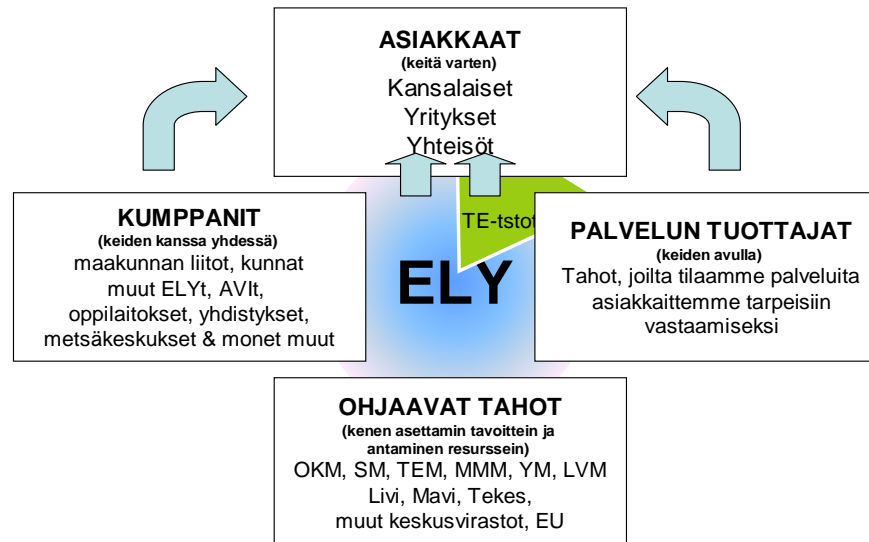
ASIAKKAAT
(keitä varten)
Kansalaiset
Yritykset
Yhteisöt

KUMPPANIT
(keiden kanssa yhdessä)
maakunnan liitot, kunnat
muut ELYt, AVIt,
oppilaitokset, yhdistykset,
metsäkeskukset & monet muut

TE-tstot

ELY

PALVELUN TUOTTAJAT
(keiden avulla)
Tahot, joilta tilaamme palveluita asiakkaittemme tarpeisiin vastaamiseksi

OHJAAVAT TAHOT
(kenen asettamin tavoittein ja antaminen resurssein)
OKM, SM, TEM, MMM, YM, LVM
Livi, Mavi, Tekes,
muut keskusvirastot, EU